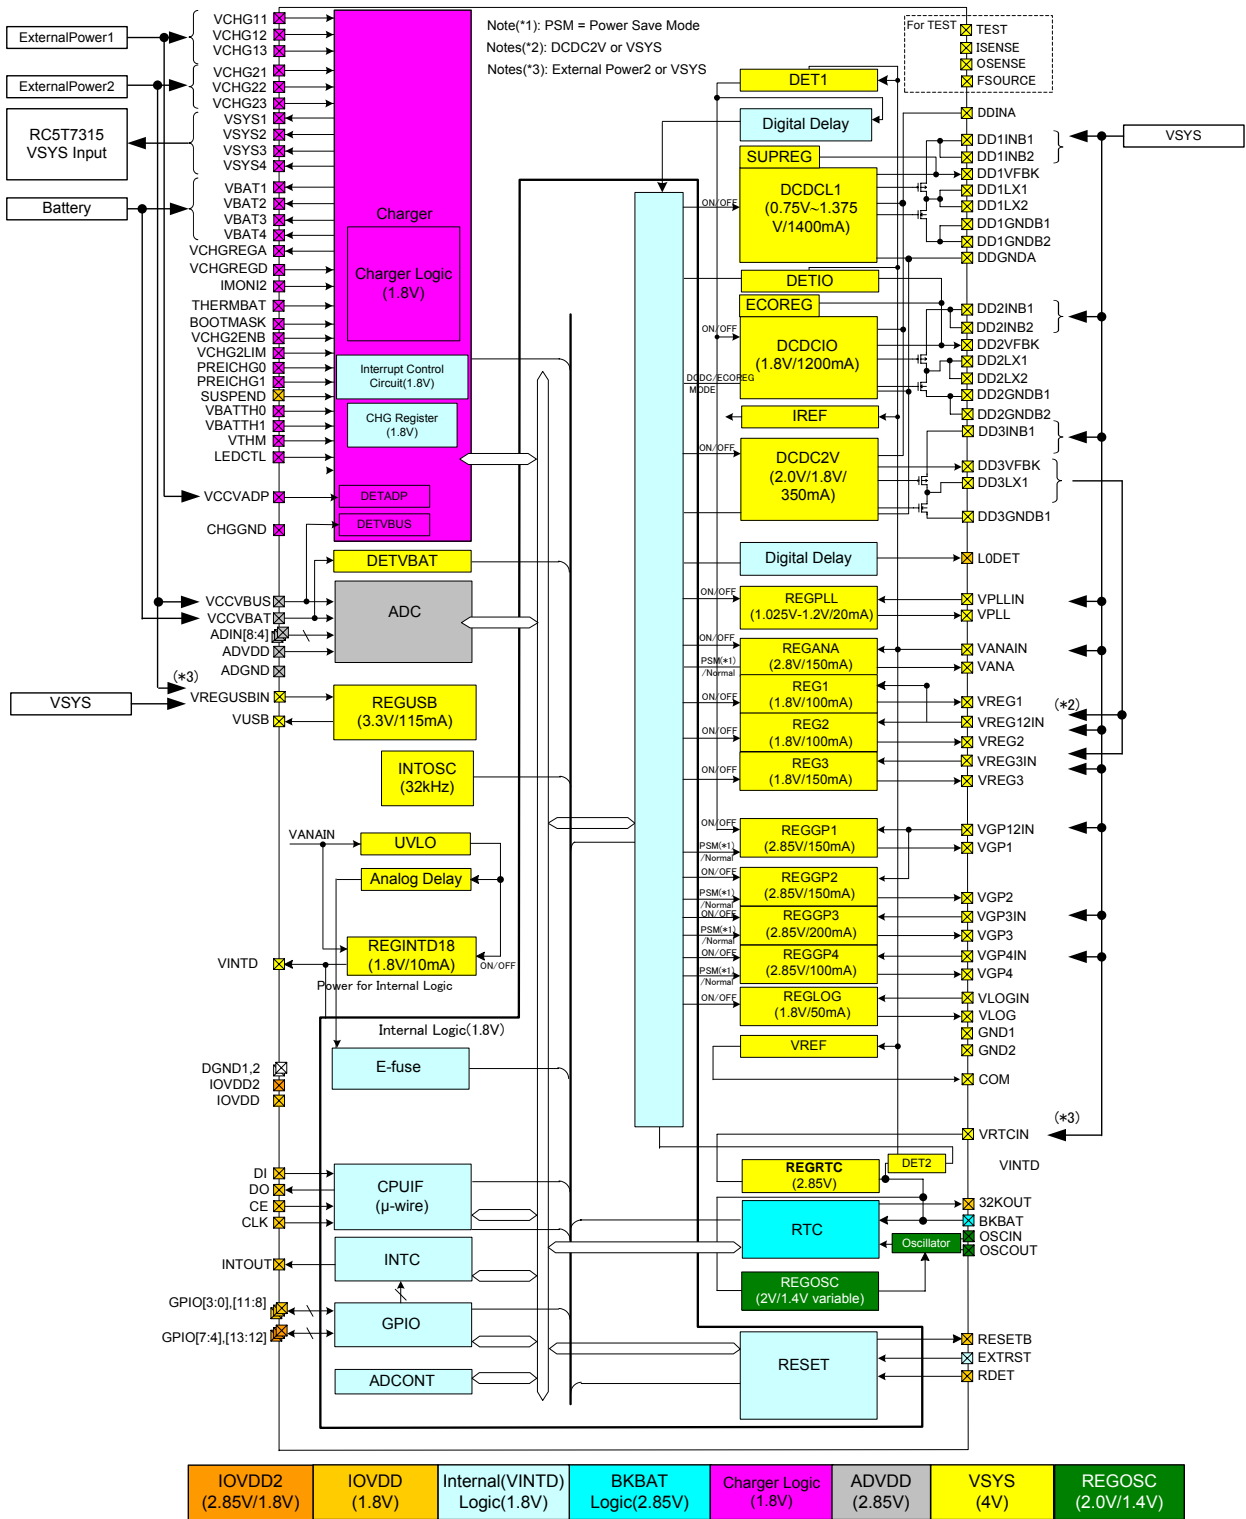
ExternalPower1
ExternalPower2
RC5T7315 VSYS Input
Battery
VSYS

VCHG11
VCHG12
VCHG13
VCHG21
VCHG22
VCHG23
VSYS1
VSYS2
VSYS3
VSYS4
VBAT1
VBAT2
VBAT3
VBAT4
VCHGREGA
VCHGREGD
IMONI2
THERMBAT
BOOTMASK
VCHG2ENB
VCHG2LIM
PREICHG0
PREICHG1
SUSPEND
VBATTH0
VBATTH1
VTHM
LEDCTL
VCCVADP
CHGGND
VCCVBUS
VCCVBAT
ADIN[8:4]
ADVDD
ADGND
(*3)
VREGUSBIN
VUSB
VANAIN
VINTD
DGND1,2
IOVDD2
IOVDD
DI
DO
CE
CLK
INTOUT
GPIO[3:0],[11:8]
GPIO[7:4],[13:12]

Charger
Charger Logic (1.8V)
Interrupt Control Circuit(1.8V)
CHG Register (1.8V)
DETADP
DETVBUS
DETVBAT
ADC
REGUSB (3.3V/115mA)
INTOSC (32kHz)
UVLO
Analog Delay
REGINTD18 (1.8V/10mA)
ON/OFF
Power for Internal Logic
Internal Logic(1.8V)
E-fuse
CPUIF (μ-wire)
INTC
GPIO
ADCONT

Note(*1): PSM = Power Save Mode
Notes(*2): DCDC2V or VSYS
Notes(*3): External Power2 or VSYS

DET1
Digital Delay
SUPREG
DCDCL1 (0.75V~1.375 V/1400mA)
ON/OFF
DETIO
ECOREG
DCDCIO (1.8V/1200mA)
DCDC/ECOREG MODE
IREF
DCDC2V (2.0V/1.8V/ 350mA)
Digital Delay
REGPLL (1.025V-1.2V/20mA)
REGANA (2.8V/150mA)
PSM(*1) /Normal
REG1 (1.8V/100mA)
REG2 (1.8V/100mA)
REG3 (1.8V/150mA)
REGGP1 (2.85V/150mA)
REGGP2 (2.85V/150mA)
REGGP3 (2.85V/200mA)
REGGP4 (2.85V/100mA)
REGLOG (1.8V/50mA)
VREF
REGRTC (2.85V)
DET2
RTC
Oscillator
REGOSC (2V/1.4V variable)
RESET

For TEST
TEST
ISENSE
OSENSE
FSOURCE
DDINA
DD1INB1
DD1INB2
DD1VFBK
DD1LX1
DD1LX2
DD1GNDB1
DD1GNDB2
DDGNDA
DD2INB1
DD2INB2
DD2VFBK
DD2LX1
DD2LX2
DD2GNDB1
DD2GNDB2
DD3INB1
DD3VFBK
DD3LX1
DD3GNDB1
L0DET
VPLLIN
VPLL
VANAIN
VANA
VREG1
VREG12IN
VREG2
VREG3IN
VREG3
VGP12IN
VGP1
VGP2
VGP3IN
VGP3
VGP4IN
VGP4
VLOGIN
VLOG
GND1
GND2
COM
VRTCIN
VINTD
32KOUT
BKBAT
OSCIN
OSCOUT
RESETB
EXTRST
RDET
VSYS
(*2)
(*3)

| IOVDD2 (2.85V/1.8V) | IOVDD (1.8V) | Internal(VINTD) Logic(1.8V) | BKBAT Logic(2.85V) | Charger Logic (1.8V) | ADVDD (2.85V) | VSYS (4V) | REGOSC (2.0V/1.4V) |
|---|---|---|---|---|---|---|---|